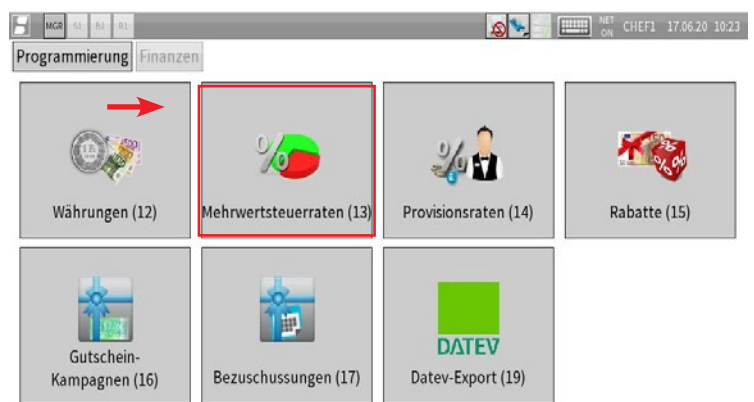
MGR S1 BJ R1 NET ON CHEF1 17.06.20 10:23

Programmierung Finanzen

Währungen (12)

%

Mehrwertsteuerraten (13)

%

Provisionsraten (14)

%

Rabatte (15)

Gutschein-Kampagnen (16)

Bezuschussungen (17)

DATEV

Datev-Export (19)